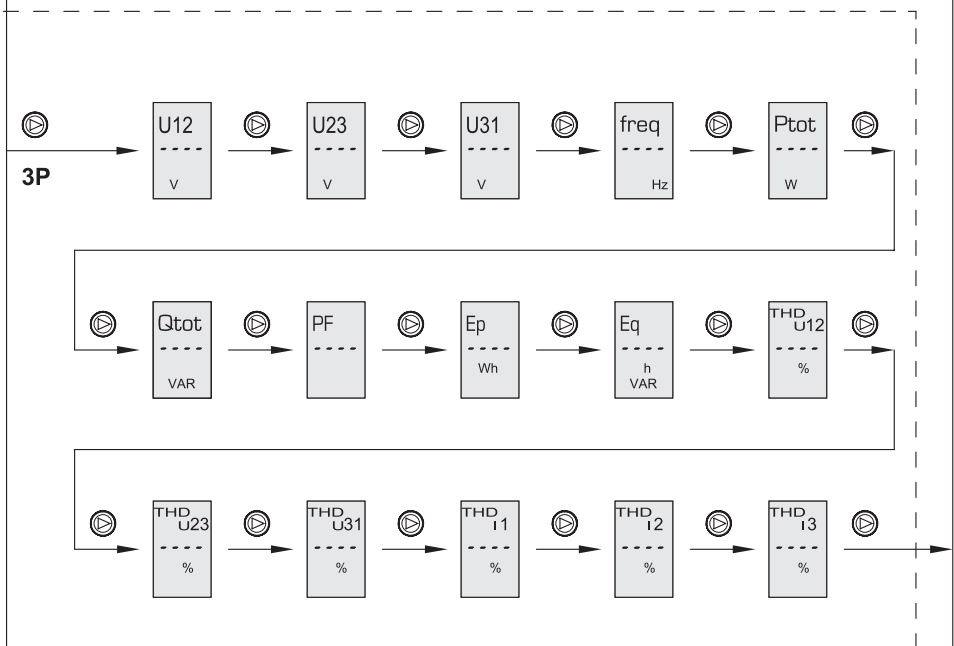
3P

U12
----
V

U23
----
V

U31
----
V

freq
----
Hz

Ptot
----
W

Qtot
----
VAR

PF
----

Ep
----
Wh

Eq
----
h
VAR

THD U12
----
%

THD U23
----
%

THD U31
----
%

THD I1
----
%

THD I2
----
%

THD I3
----
%